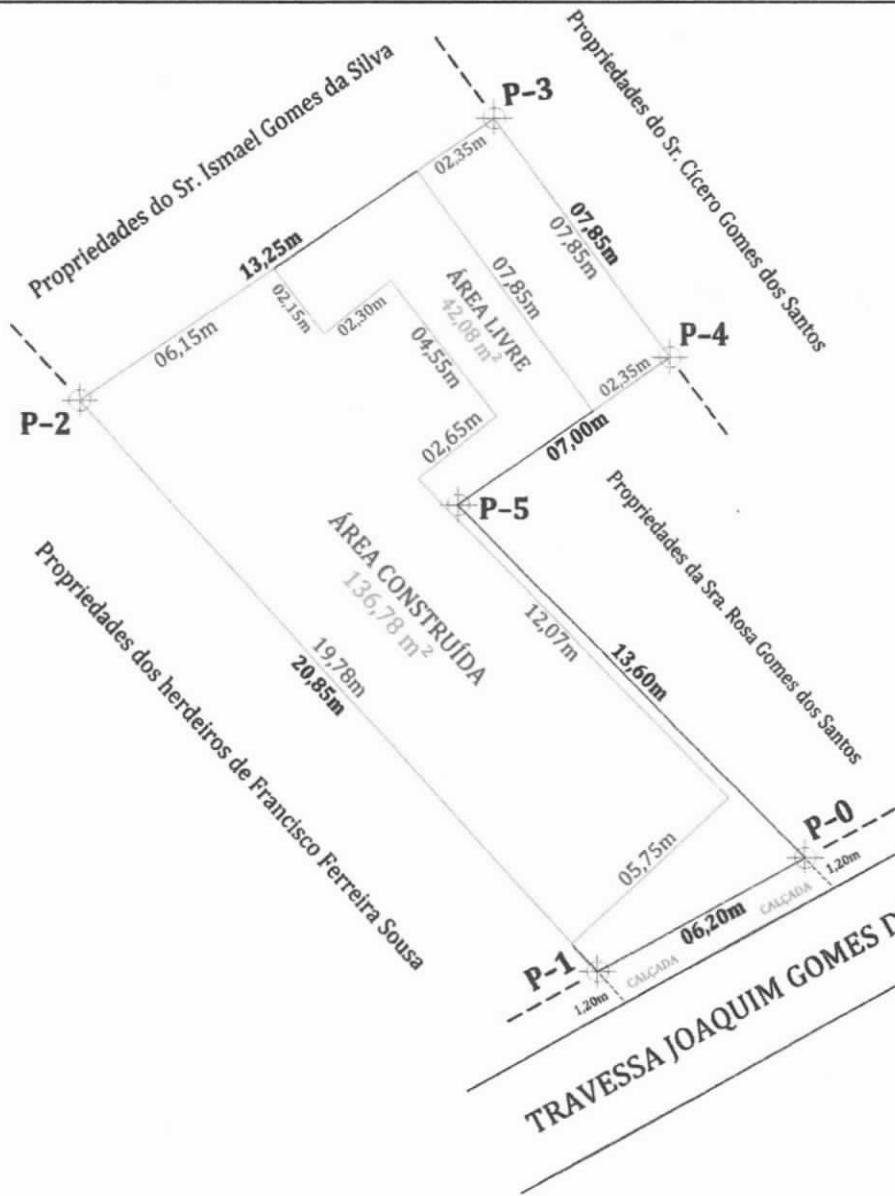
Propriedades do Sr. Ismael Gomes da Silva

P-3

Propriedades do Sr. Cícero Gomes dos Santos

02,35m

13,25m

07,85m
07,85m

07,85m

ÁREA LIVRE
42,08 m²

02,15m

02,30m

04,55m

06,15m

P-4

02,35m

P-2

02,65m

07,00m

P-5

Propriedades da Sra. Rosa Gomes dos Santos

ÁREA CONSTRUÍDA
136,78 m²

Propriedades dos herdeiros de Francisco Ferreira Sousa

19,78m
20,85m

12,07m

13,60m

P-0

05,75m

1,20m

CALÇADA

06,20m

P-1

CALÇADA

1,20m

TRAVESSA JOAQUIM GOMES D